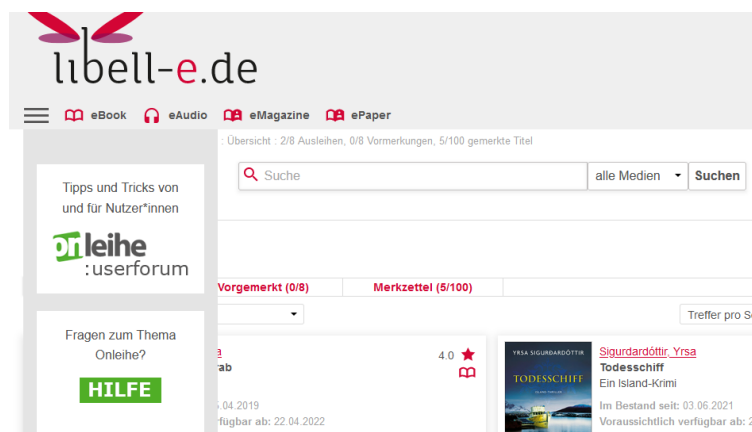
libell-e.de

eBook eAudio eMagazine ePaper

: Übersicht : 2/8 Ausleihen, 0/8 Vormerkungen, 5/100 gemerkte Titel

Suche

alle Medien

Suchen

Tipps und Tricks von und für Nutzer*innen

onleihe :userforum

Vorgemerkt (0/8)

Merkzettel (5/100)

Treffer pro S

Fragen zum Thema Onleihe?

HILFE

a

4.0

ab

5.04.2019

verfügbar ab: 22.04.2022

YRSA SIGURDARDÓTTIR

TODESSCHIFF

Sigurdardóttir, Yrsa

Todesschiff

Ein Island-Krimi

Im Bestand seit: 03.06.2021

Voraussichtlich verfügbar ab: 24.